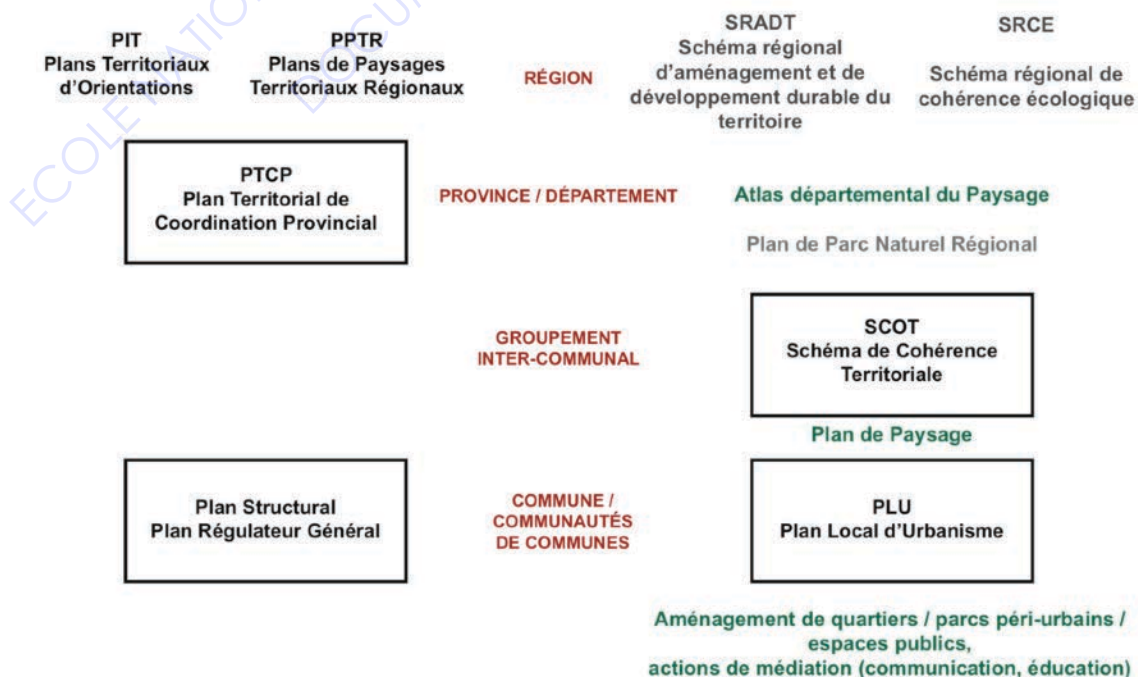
PIT
Plans Territoriaux d'Orientations

PPTR
Plans de Paysages Territoriaux Régionaux

RÉGION

SRADT
Schéma régional d'aménagement et de développement durable du territoire

SRCE
Schéma régional de cohérence écologique

PTCP
Plan Territorial de Coordination Provincial

PROVINCE / DÉPARTEMENT

Atlas départemental du Paysage

Plan de Parc Naturel Régional

GROUPEMENT INTER-COMMUNAL

SCOT
Schéma de Cohérence Territoriale

Plan de Paysage

Plan Structural
Plan Régulateur Général

COMMUNE / COMMUNAUTÉS DE COMMUNES

PLU
Plan Local d'Urbanisme

Aménagement de quartiers / parcs péri-urbains / espaces publics, actions de médiation (communication, éducation)

ECOLE NATIO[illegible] DOCUM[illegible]